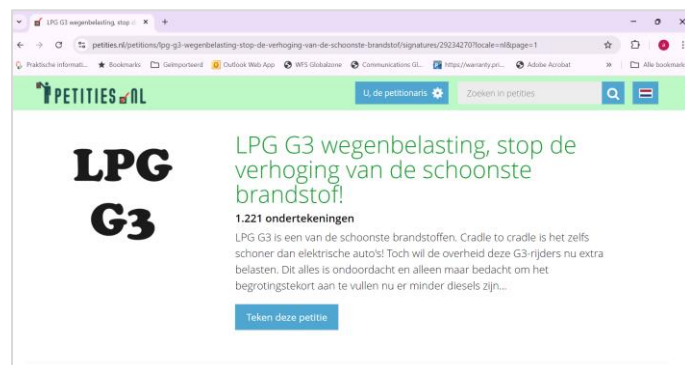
LPG G3 wegenbelasting, stop d ×
+
petities.nl/petitions/lpg-g3-wegenbelasting-stop-de-verhoging-van-de-schoonste-brandstof/signatures/29234270?locale=nl&page=1
Praktische informati... Bookmarks Geïmporteerd Outlook Web App WFS Globalzone Communications Gl... https://warranty.pri... Adobe Acrobat » Alle bookmarks

PETITIES.NL
U, de petitionaris
Zoeken in petities

LPG G3

LPG G3 wegenbelasting, stop de verhoging van de schoonste brandstof!

1.221 ondertekeningen

LPG G3 is een van de schoonste brandstoffen. Cradle to cradle is het zelfs schoner dan elektrische auto's! Toch wil de overheid deze G3-rijders nu extra belasten. Dit alles is ondoordacht en alleen maar bedacht om het begrotingstekort aan te vullen nu er minder diesels zijn...

Teken deze petitie